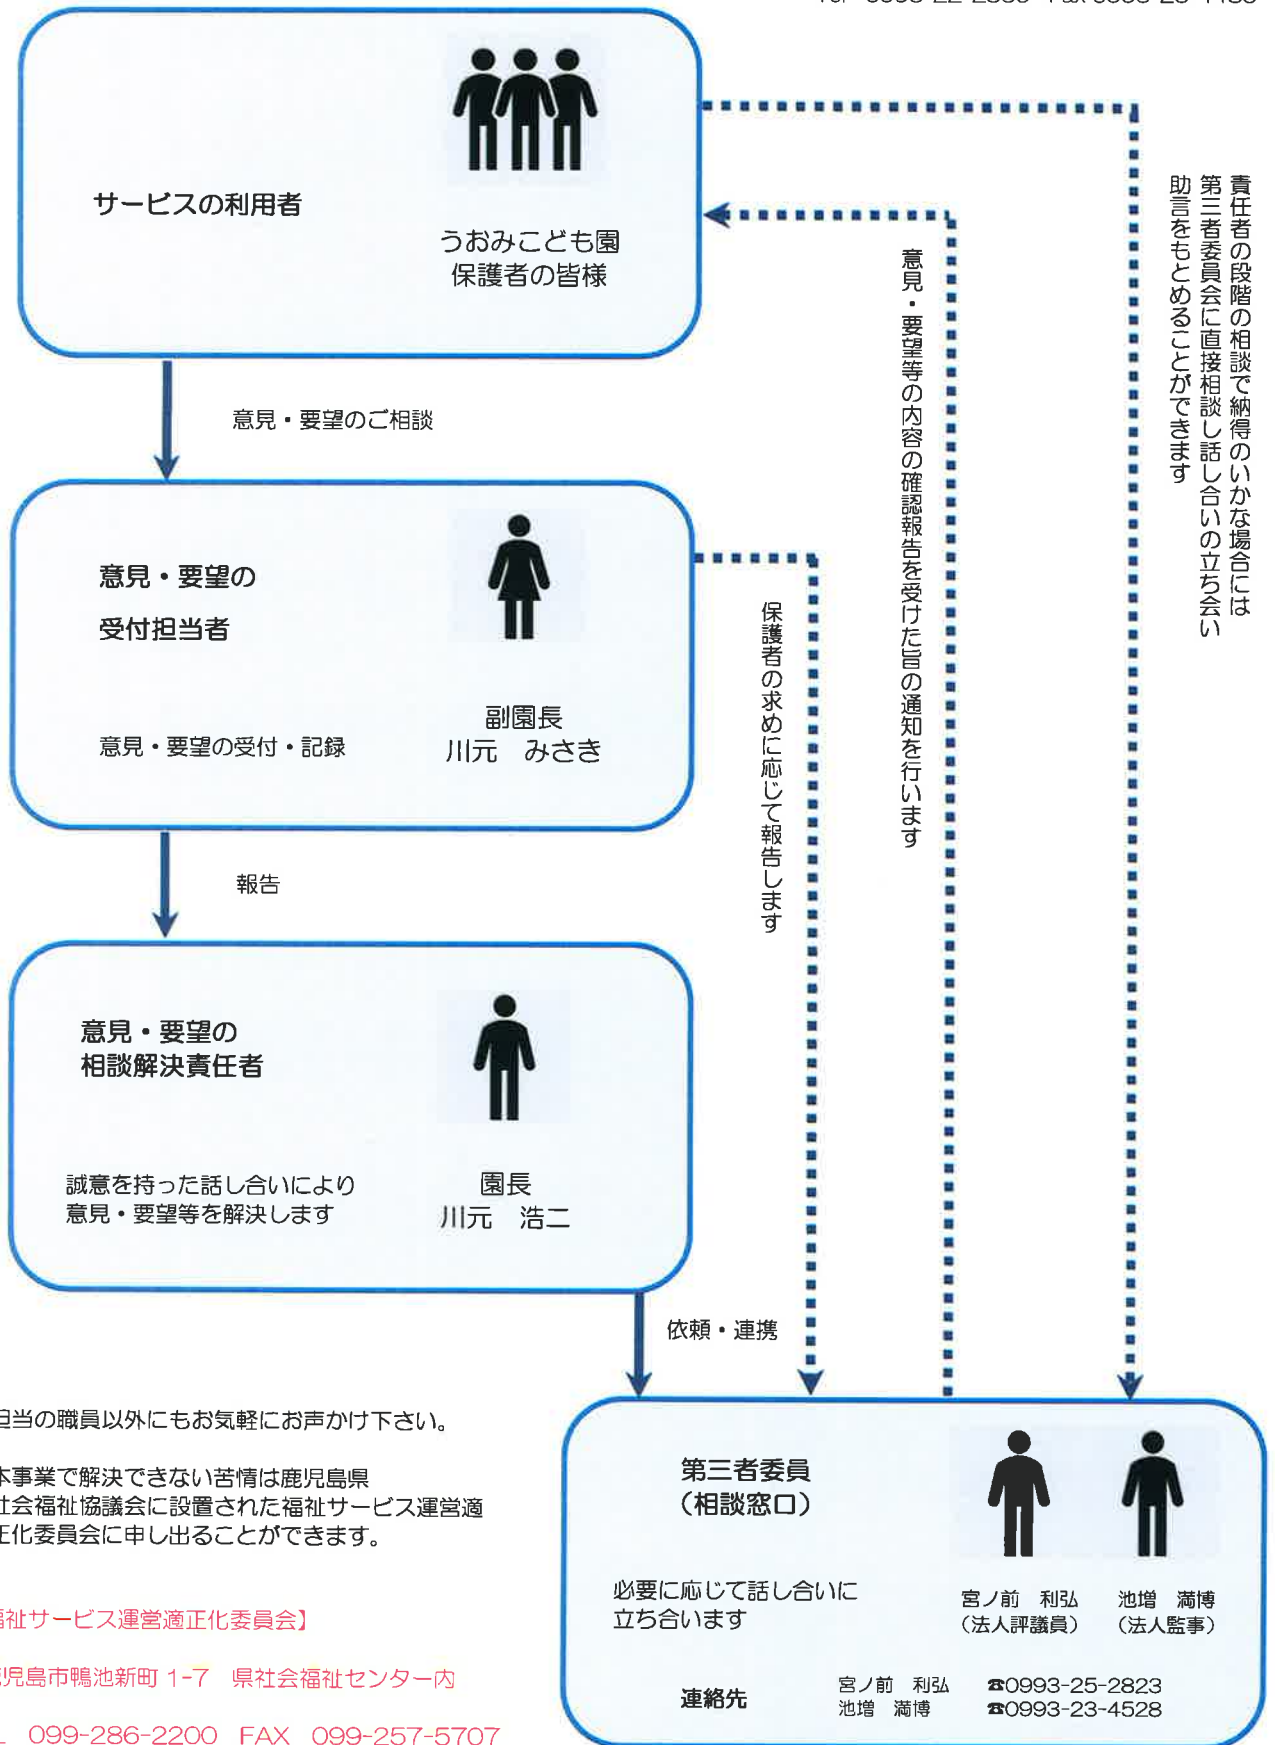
サービスの利用者

うおみこども園
保護者の皆様

責任者の段階の相談で納得のいかな場合には第三者委員会に直接相談し話し合いの立ち会い助言をもとめることができます

意見・要望等の内容の確認報告を受けた旨の通知を行います

意見・要望のご相談

意見・要望の
受付担当者

意見・要望の受付・記録

副園長
川元　みさき

保護者の求めに応じて報告します

報告

意見・要望の
相談解決責任者

誠意を持った話し合いにより
意見・要望等を解決します

園長
川元　浩二

依頼・連携

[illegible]当の職員以外にもお気軽にお声かけ下さい。

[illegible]本事業で解決できない苦情は鹿児島県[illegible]社会福祉協議会に設置された福祉サービス運営適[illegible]正化委員会に申し出ることができます。

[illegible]福祉サービス運営適正化委員会】

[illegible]児島市鴨池新町 1-7　県社会福祉センター内

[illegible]　099-286-2200　FAX　099-257-5707

第三者委員
（相談窓口）

必要に応じて話し合いに
立ち合います

宮ノ前　利弘
（法人評議員）

池増　満博
（法人監事）

連絡先

宮ノ前　利弘　☎0993-25-2823
池増　満博　☎0993-23-4528